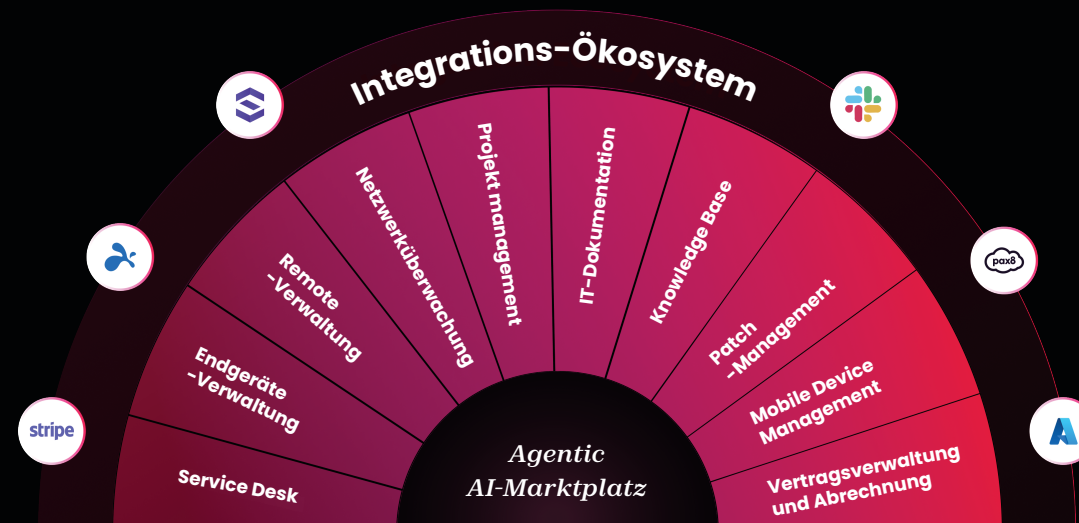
Integrations-Ökosystem

Service Desk

Endgeräte -Verwaltung

Remote -Verwaltung

Netzwerküberwachung

Projekt management

IT-Dokumentation

Knowledge Base

Patch -Management

Mobile Device Management

Vertragsverwaltung und Abrechnung

Agentic AI-Marktplatz

stripe

pax8